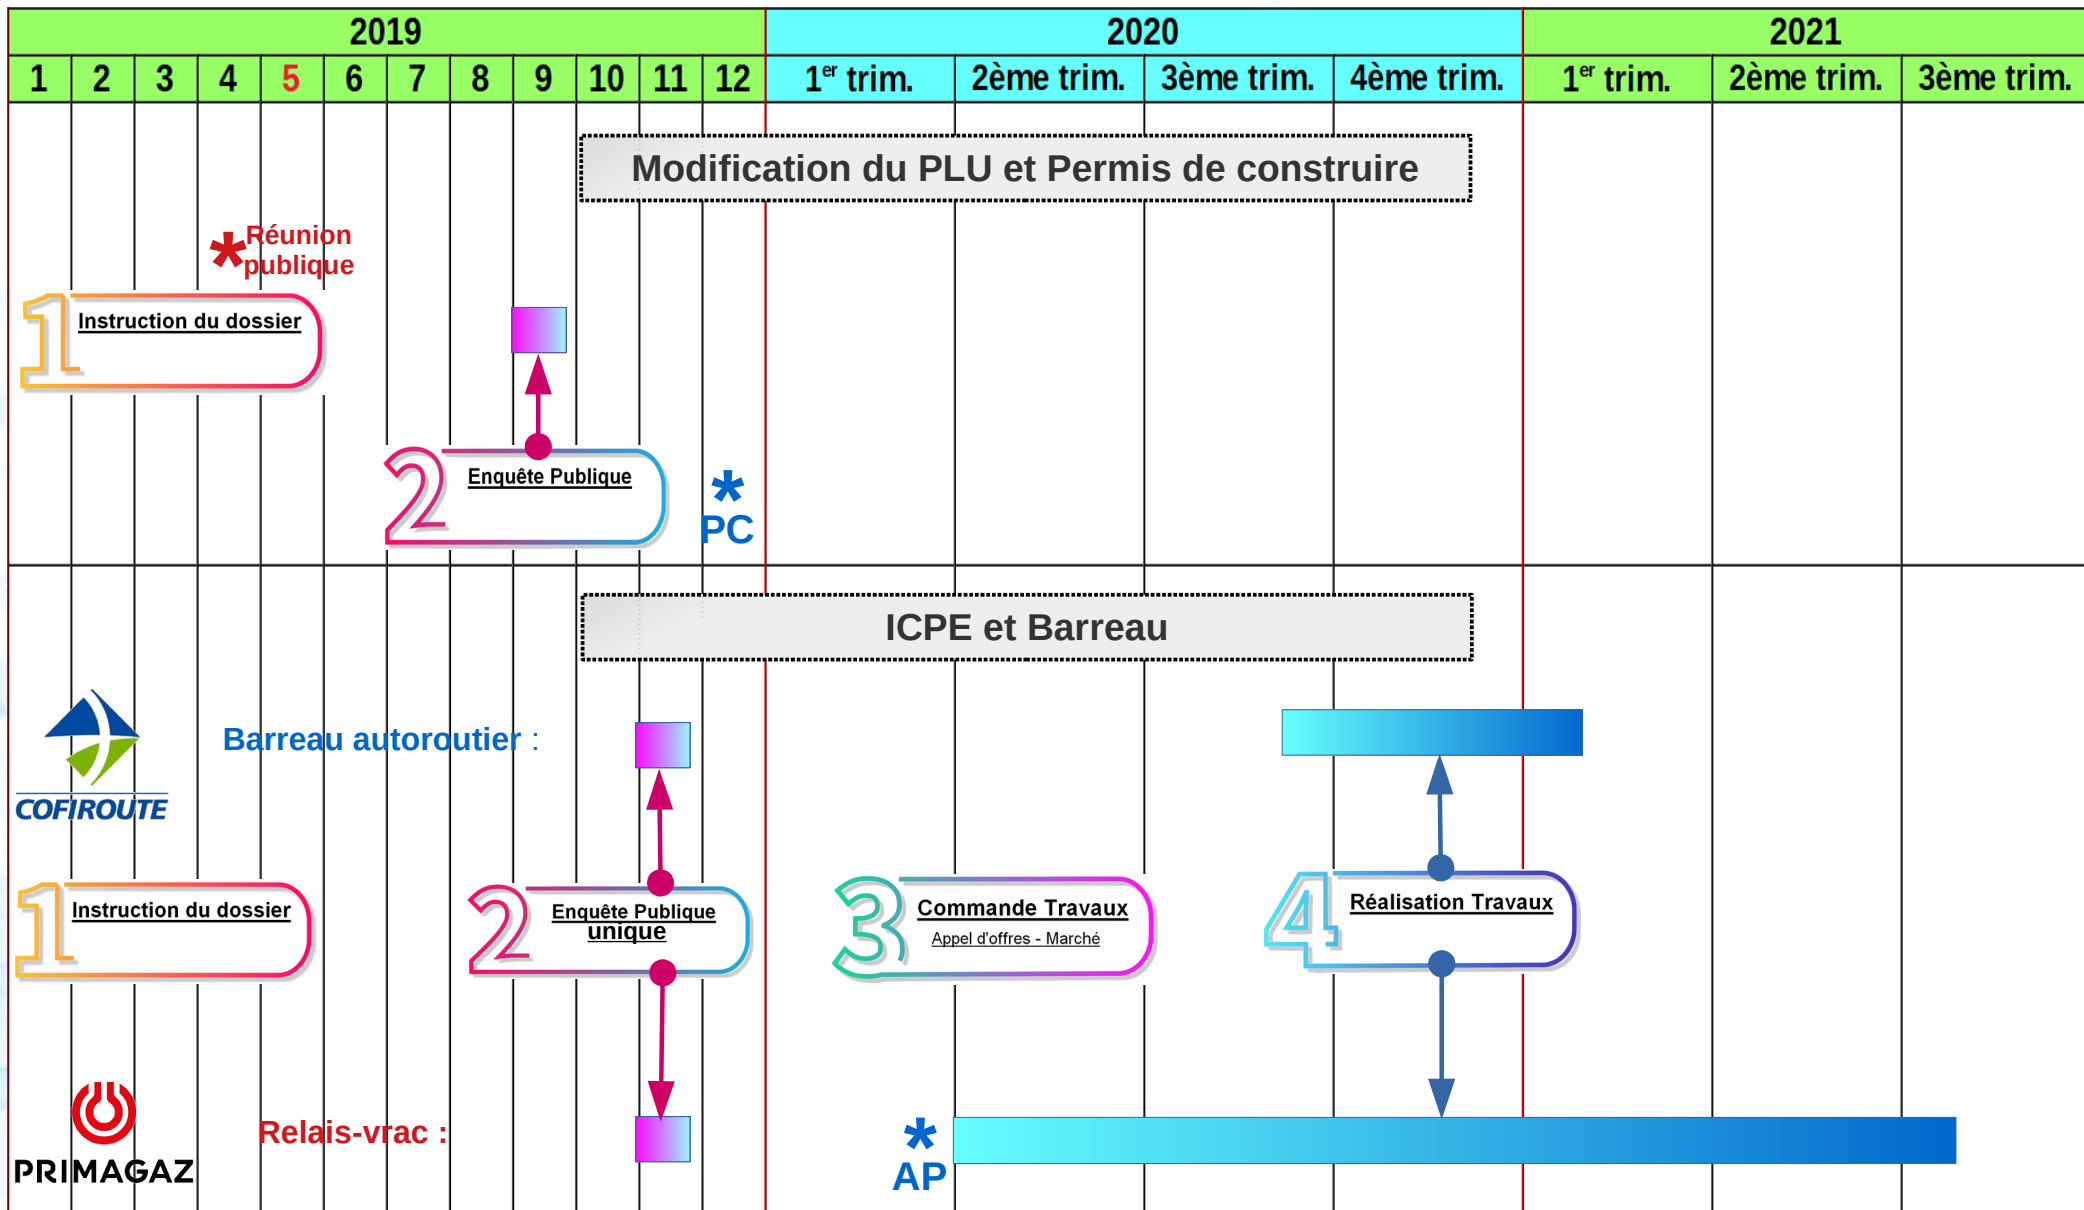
| 2019 | | | | | | | | | | | | 2020 | | | | 2021 | | |
|---|---|---|---|---|---|---|---|---|---|---|---|---|---|---|---|---|---|---|
| 1 | 2 | 3 | 4 | 5 | 6 | 7 | 8 | 9 | 10 | 11 | 12 | 1$^{er}$ trim. | 2ème trim. | 3ème trim. | 4ème trim. | 1$^{er}$ trim. | 2ème trim. | 3ème trim. |

Modification du PLU et Permis de construire

Réunion publique

1 Instruction du dossier

2 Enquête Publique

PC

ICPE et Barreau

COFIROUTE

Barreau autoroutier :

1 Instruction du dossier

2 Enquête Publique unique

3 Commande Travaux
Appel d'offres - Marché

4 Réalisation Travaux

PRIMAGAZ

Relais-vrac :

AP